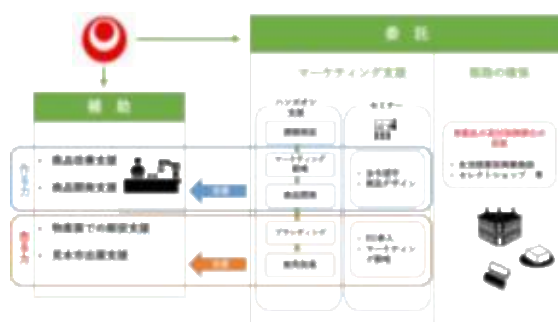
委託

補助

マーケティング支援

販路の確保

ハンズオン支援

セミナー

商品改善支援

商品開発支援

物産展での販売支援

見本市出展支援

作る力

売る力

支援

支援

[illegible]

マーケティング戦略

商品開発

ブランディング

販売促進

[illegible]

商品デザイン

EC参入

マーケティング戦略

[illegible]

・ 全国規模百貨店
・ セレクトショップ 等